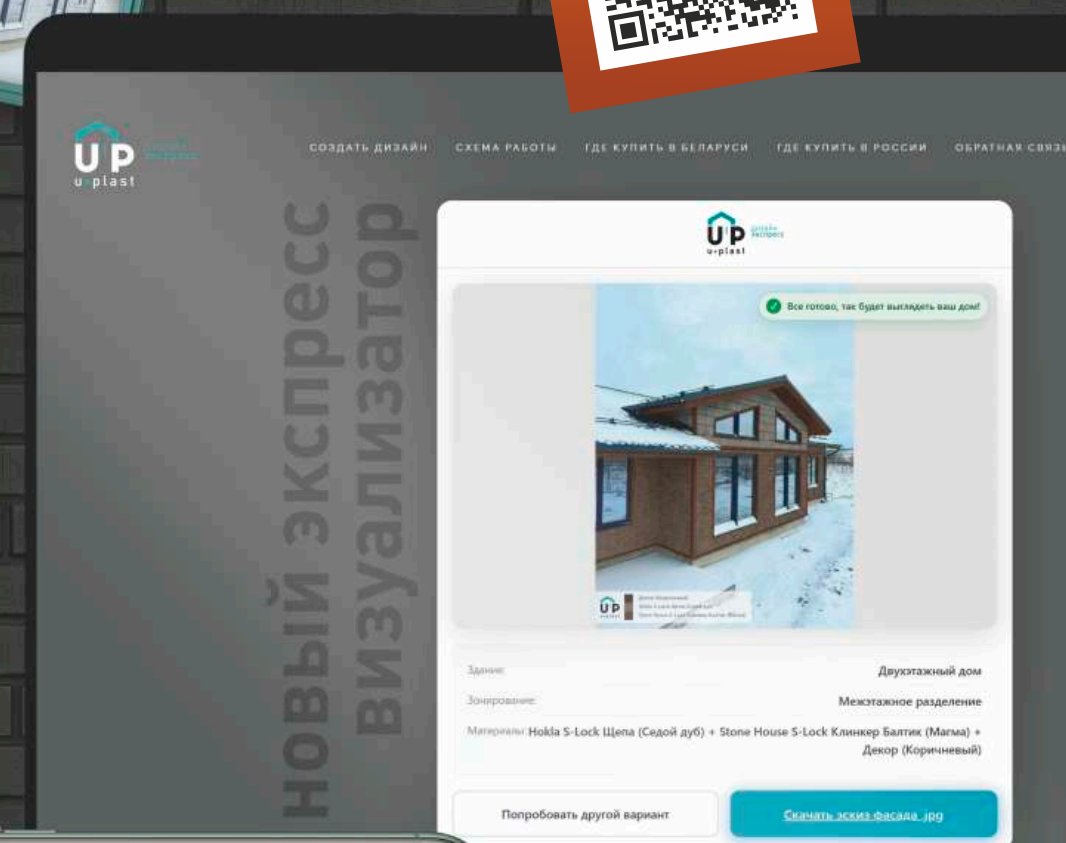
UP u-plast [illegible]

СОЗДАТЬ ДИЗАЙН СХЕМА РАБОТЫ ГДЕ КУПИТЬ В БЕЛАРУСИ ГДЕ КУПИТЬ В РОССИИ ОБРАТНАЯ СВЯЗЬ

новый экспресс визуализатор

UP u-plast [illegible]

Все готово, так будет выглядеть ваш дом!

Здание: Двухэтажный дом

Зонирование: Межэтажное разделение

Материалы: Hokla S-Lock Щепа (Седой дуб) + Stone House S-Lock Клинкер Балтик (Магма) + Декор (Коричневый)

Попробовать другой вариант

Скачать эскиз фасада .jpg